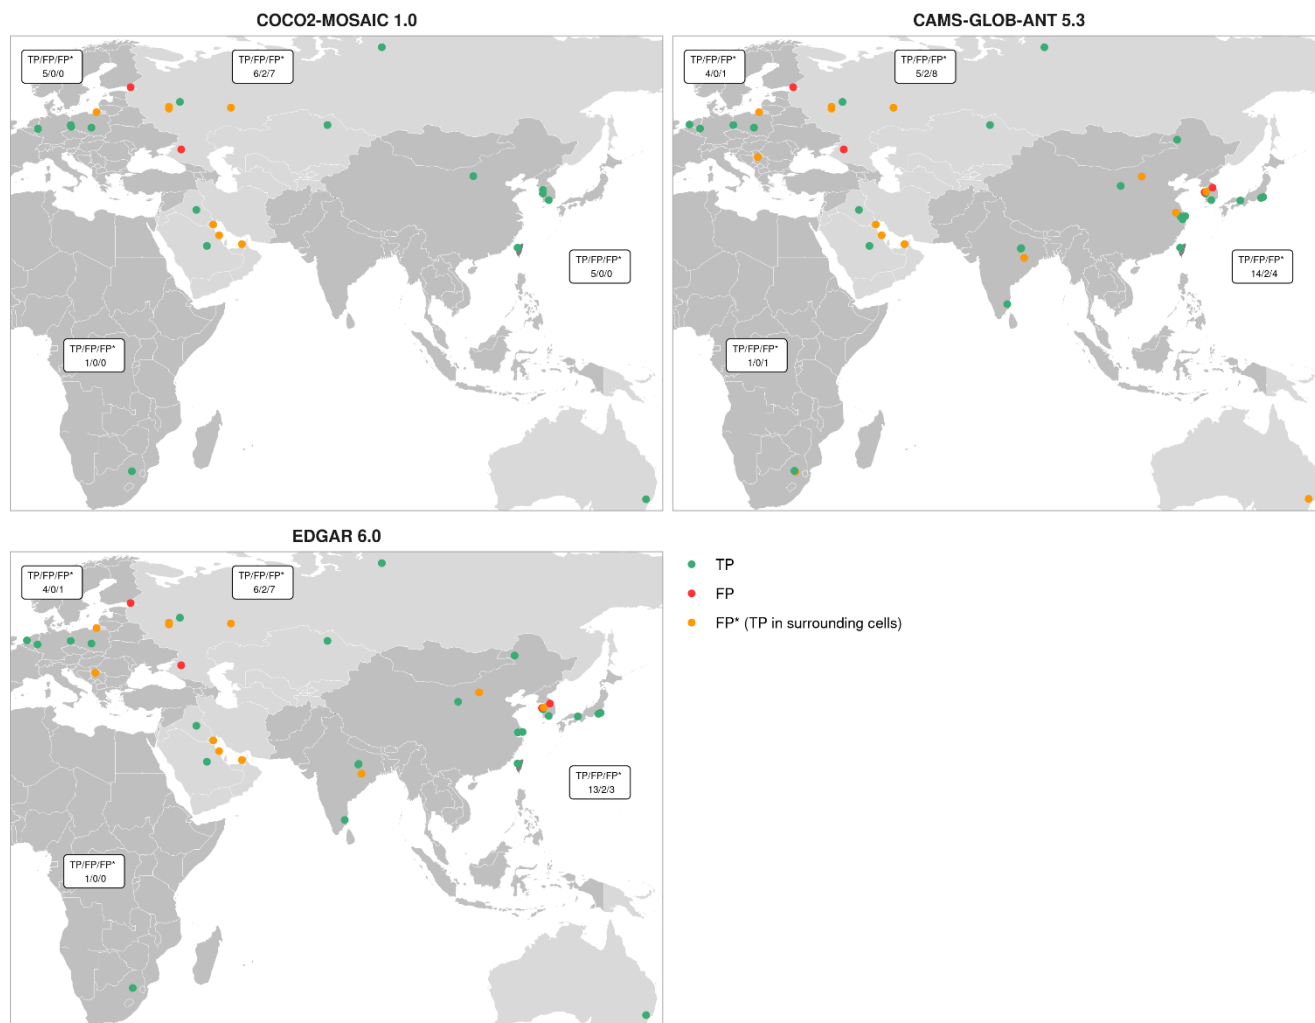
COCO2-MOSAIC 1.0

TP/FP/FP*
5/0/0

TP/FP/FP*
6/2/7

TP/FP/FP*
5/0/0

TP/FP/FP*
1/0/0

CAMS-GLOB-ANT 5.3

TP/FP/FP*
4/0/1

TP/FP/FP*
5/2/8

TP/FP/FP*
14/2/4

TP/FP/FP*
1/0/1

EDGAR 6.0

TP/FP/FP*
4/0/1

TP/FP/FP*
6/2/7

TP/FP/FP*
13/2/3

TP/FP/FP*
1/0/0

TP
FP
FP* (TP in surrounding cells)